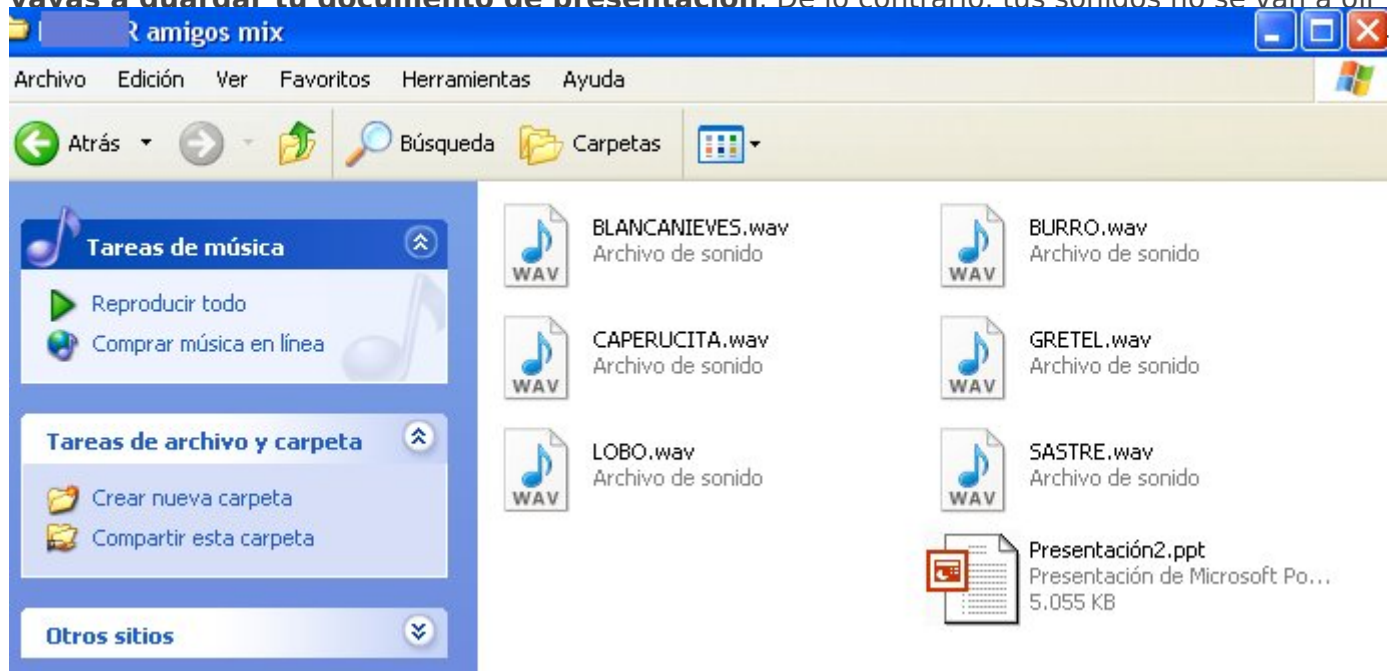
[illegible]

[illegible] amigos mix

Archivo Edición Ver Favoritos Herramientas Ayuda

Atrás Búsqueda Carpetas

Tareas de música

Reproducir todo
Comprar música en línea

Tareas de archivo y carpeta

Crear nueva carpeta
Compartir esta carpeta

Otros sitios

WAV BLANCANIEVES.wav Archivo de sonido

WAV BURRO.wav Archivo de sonido

WAV CAPERUCITA.wav Archivo de sonido

WAV GRETEL.wav Archivo de sonido

WAV LOBO.wav Archivo de sonido

WAV SASTRE.wav Archivo de sonido

Presentación2.ppt
Presentación de Microsoft Po...
5.055 KB